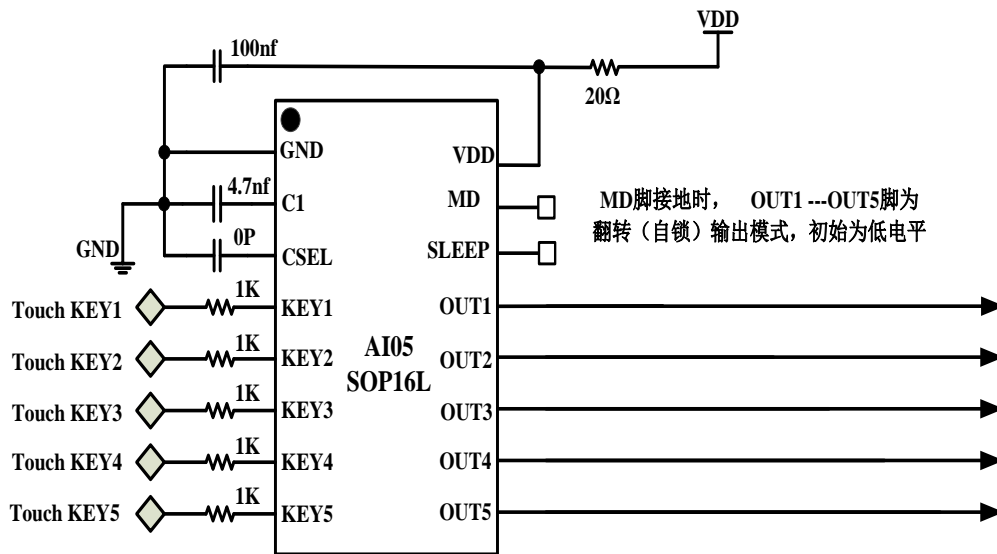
VDD

100nf

20Ω

GND

VDD

4.7nf

C1

MD

MD脚接地时， OUT1 ---OUT5脚为翻转（自锁）输出模式，初始为低电平

GND

0P

CSEL

SLEEP

Touch KEY1

1K

KEY1

OUT1

Touch KEY2

1K

KEY2

AI05
SOP16L

OUT2

Touch KEY3

1K

KEY3

OUT3

Touch KEY4

1K

KEY4

OUT4

Touch KEY5

1K

KEY5

OUT5